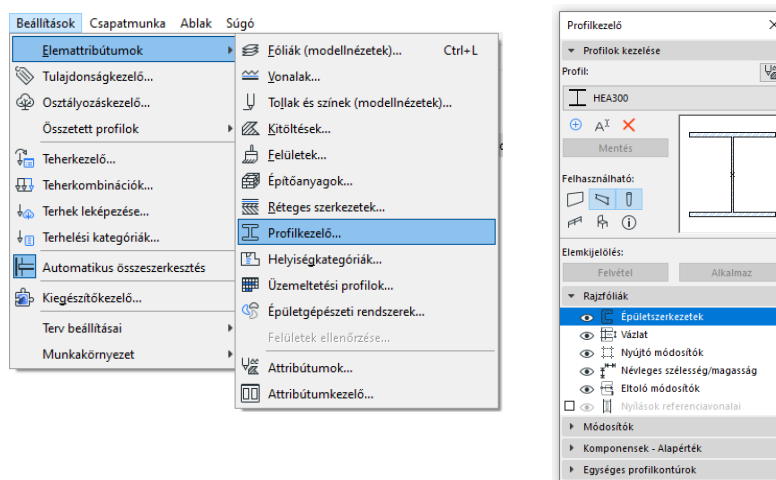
Beállítások Csapatmunka Ablak Súgó

Elemattribútumok
Tulajdonságkezelő...
Osztályozáskezelő...
Összetett profilok
Teherkezelő...
Teherkombinációk...
Terhek leképezése...
Terhelési kategóriák...
Automatikus összeszerkesztés
Kiegészítőkezelő...
Terv beállításai
Munkakörnyezet

Fóliák (modellnézetek)... Ctrl+L
Vonalak...
Tollak és színek (modellnézetek)...
Kitöltések...
Felületek...
Építőanyagok...
Réteges szerkezetek...
Profilkezelő...
Helyiségkategóriák...
Üzemeltetési profilok...
Épületgépészeti rendszerek...
Felületek ellenőrzése...
Attribútumok...
Attribútumkezelő...

Profilkezelő
Profilok kezelése
Profil:
HEA300
Mentés
Felhasználható:
Elemkijelölés:
Felvétel Alkalmaz
Rajzfóliák
Épületszerkezetek
Vázlat
Nyújtó módosítók
Névleges szélesség/magasság
Eltoló módosítók
Nyílások referenciavonalai
Módosítók
Komponensek - Alapérték
Egységes profilkontúrok